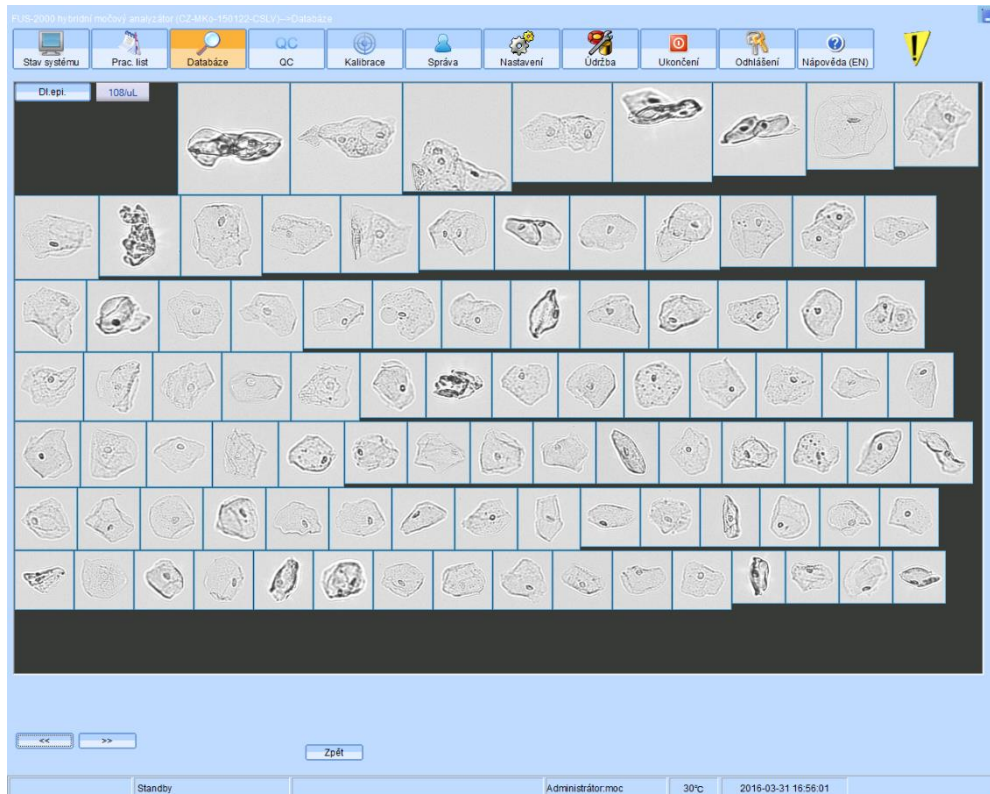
FUS-2000 hybridní močový analyzátor (CZ-MKo-150122-CSLV)-->Databáze

Stav systému
Prac. list
Databáze
QC
QC
Kalibrace
Správa
Nastavení
Údržba
Ukončení
Odhlášení
Nápověda (EN)

Dl.epi.
108/uL

<<
>>
Zpět

Standby
Administrátor:moc
30℃
2016-03-31 16:56:01